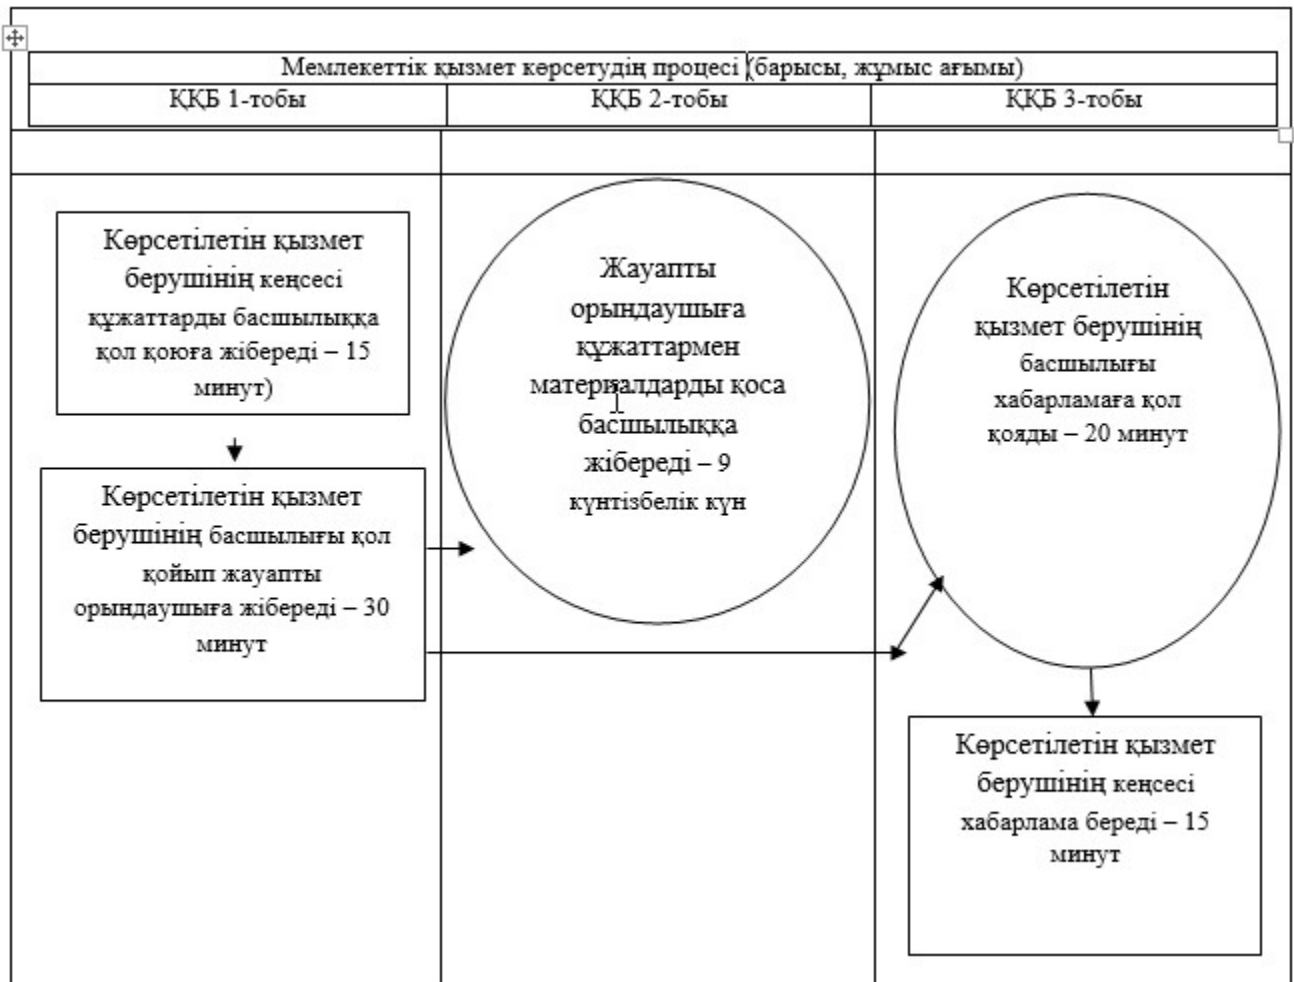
Мемлекеттік қызмет көрсетудің процесі (барысы, жұмыс ағымы)

| ҚҚБ 1-тобы | ҚҚБ 2-тобы | ҚҚБ 3-тобы |
|---|---|---|

Көрсетілетін қызмет берушінің кеңсесі құжаттарды басшылыққа қол қоюға жібереді – 15 минут)

Көрсетілетін қызмет берушінің басшылығы қол қойып жауапты орындаушыға жібереді – 30 минут

Жауапты орындаушыға құжаттармен материалдарды қоса басшылыққа жібереді – 9 күнтізбелік күн

Көрсетілетін қызмет берушінің басшылығы хабарламаға қол қояды – 20 минут

Көрсетілетін қызмет берушінің кеңсесі хабарлама береді – 15 минут